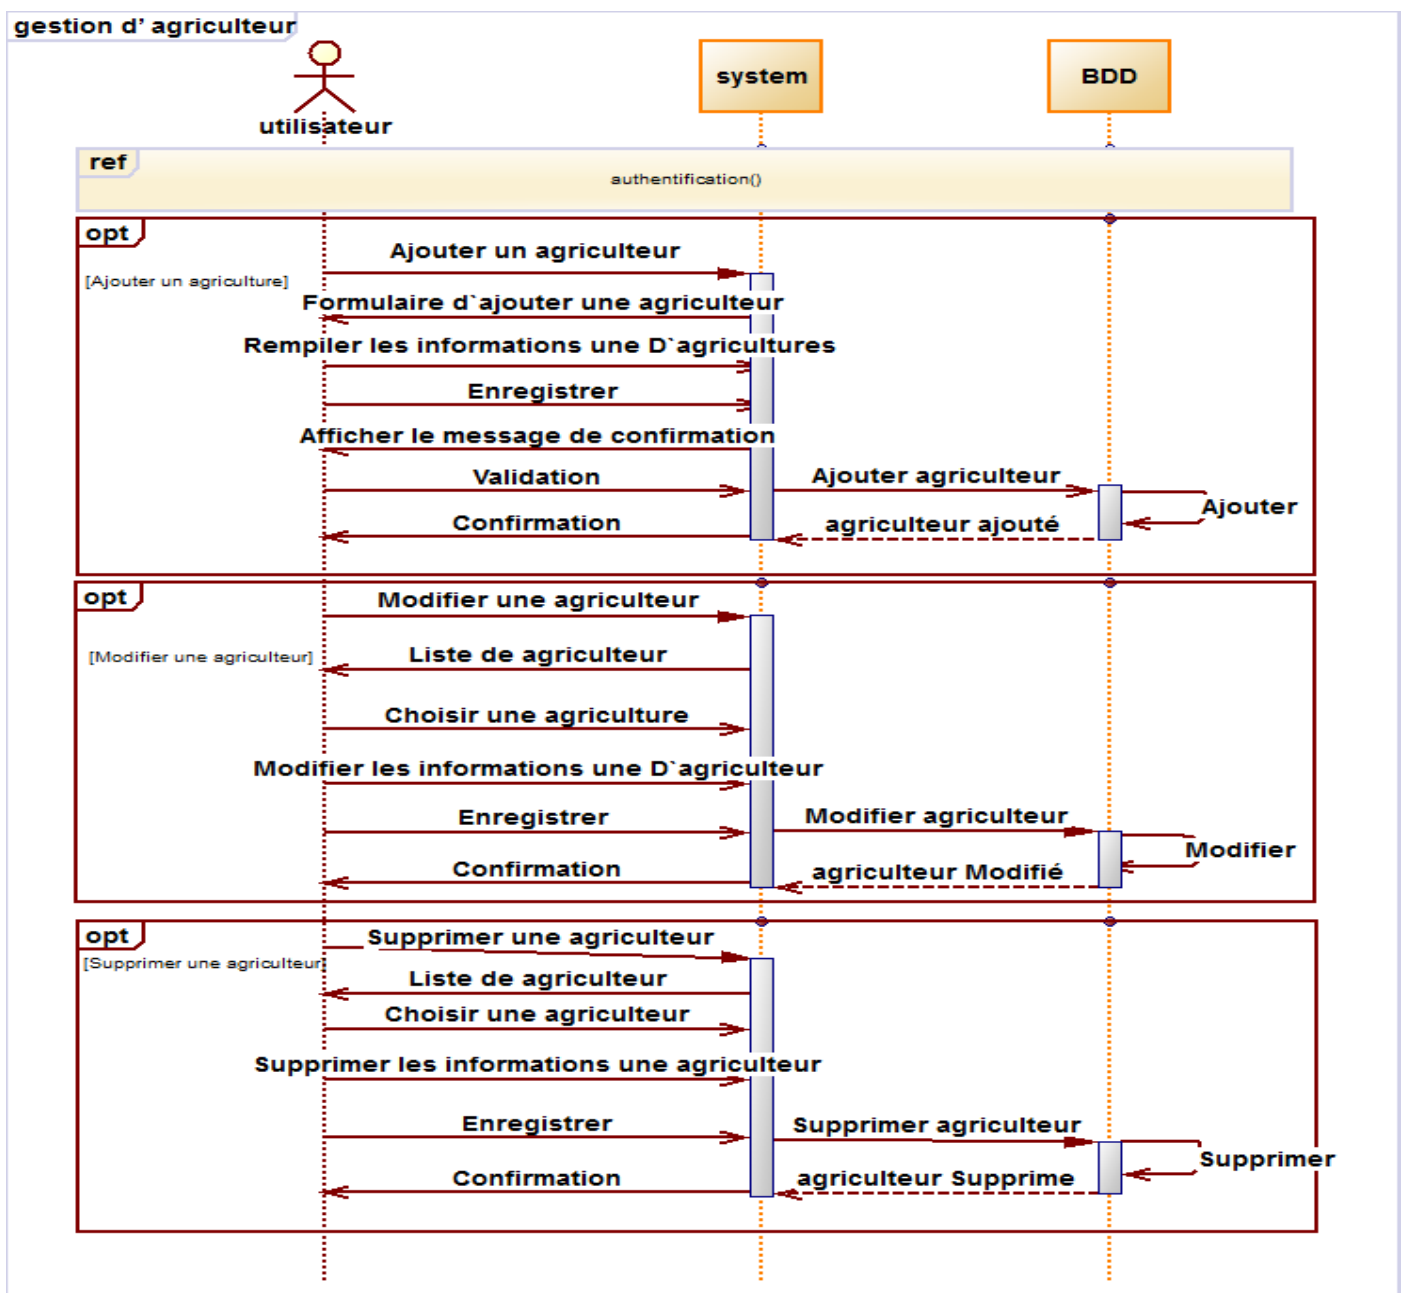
gestion d' agriculteur

utilisateur

system

BDD

ref

authentification()

opt

[Ajouter un agriculture]

Ajouter un agriculteur

Formulaire d`ajouter une agriculteur

Rempiler les informations une D`agricultures

Enregistrer

Afficher le message de confirmation

Validation

Ajouter agriculteur

Ajouter

Confirmation

agriculteur ajouté

opt

[Modifier une agriculteur]

Modifier une agriculteur

Liste de agriculteur

Choisir une agriculture

Modifier les informations une D`agriculteur

Enregistrer

Modifier agriculteur

Modifier

Confirmation

agriculteur Modifié

opt

[Supprimer une agriculteur]

Supprimer une agriculteur

Liste de agriculteur

Choisir une agriculteur

Supprimer les informations une agriculteur

Enregistrer

Supprimer agriculteur

Supprimer

Confirmation

agriculteur Supprime